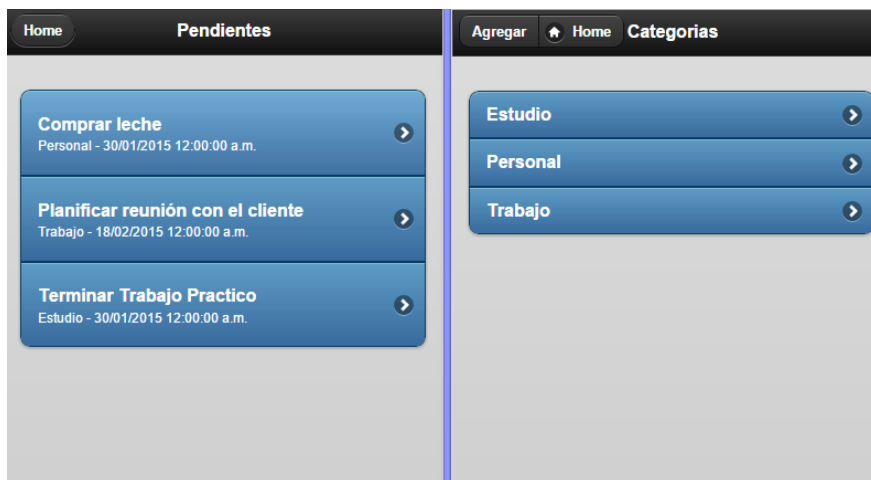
Home Pendientes

Comprar leche
Personal - 30/01/2015 12:00:00 a.m.

Planificar reunión con el cliente
Trabajo - 18/02/2015 12:00:00 a.m.

Terminar Trabajo Practico
Estudio - 30/01/2015 12:00:00 a.m.

Agregar Home Categorias

Estudio

Personal

Trabajo